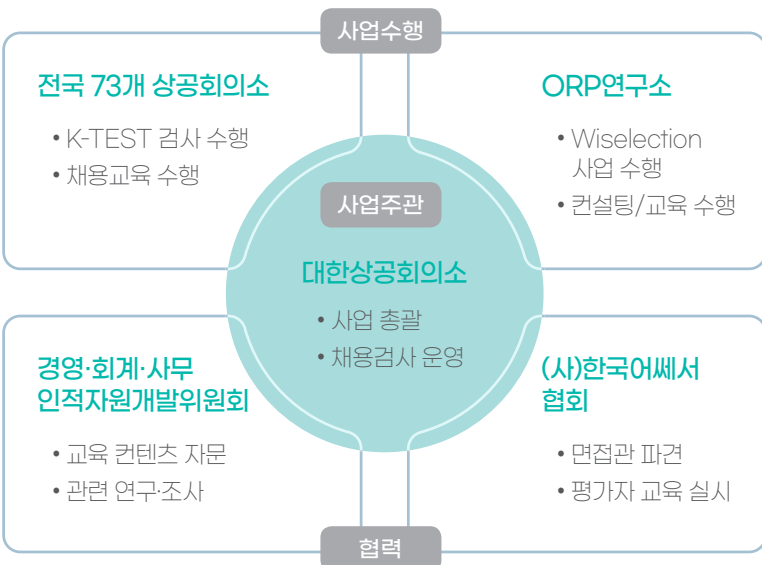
사업수행

전국 73개 상공회의소

• K-TEST 검사 수행
• 채용교육 수행

ORP연구소

• Wiselection 사업 수행
• 컨설팅/교육 수행

사업주관

대한상공회의소

• 사업 총괄
• 채용검사 운영

경영·회계·사무 인적자원개발위원회

• 교육 컨텐츠 자문
• 관련 연구·조사

(사)한국어쎄서 협회

• 면접관 파견
• 평가자 교육 실시

협력